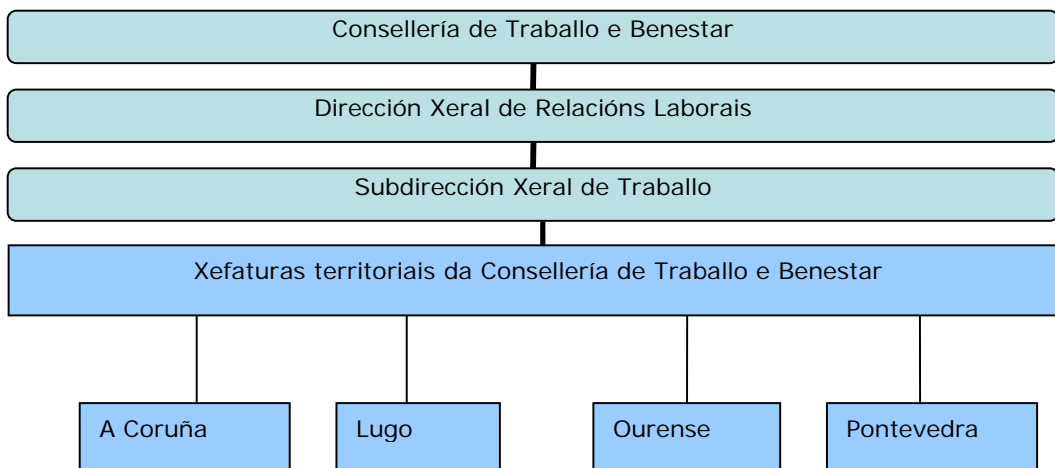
Consellería de Traballo e Benestar

Dirección Xeral de Relacións Laborais

Subdirección Xeral de Traballo

Xefaturas territoriais da Consellería de Traballo e Benestar

A Coruña

Lugo

Ourense

Pontevedra